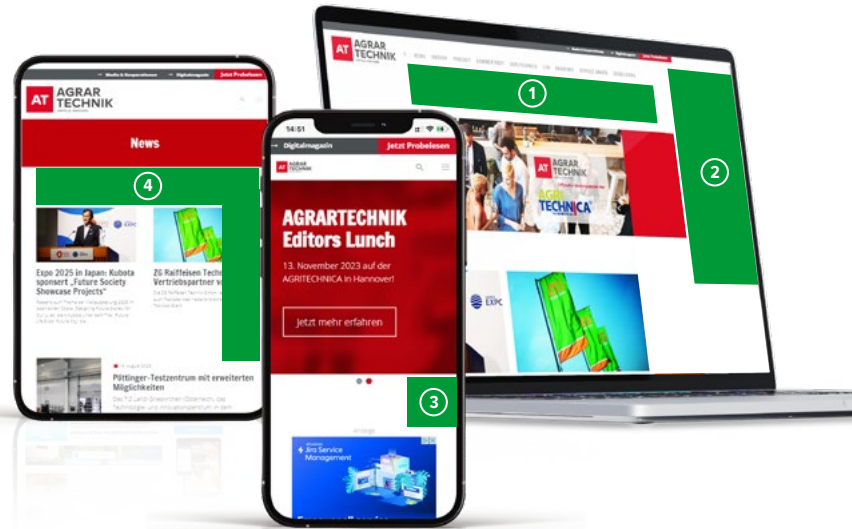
AT AGRAR TECHNIK

1

2

Media & Kooperationen Digitalmagazin Jetzt Probelesen

AT AGRAR TECHNIK

News

4

Expo 2025 in Japan: Kubota sponsert „Future Society Showcase Projects"

ZG Raiffeisen Techn Vertriebspartner vo

Pöttinger-Testzentrum mit erweiterten Möglichkeiten

14:51

Digitalmagazin Jetzt Probelesen

AT AGRAR TECHNIK

AGRARTECHNIK Editors Lunch

13. November 2023 auf der AGRITECHNICA in Hannover!

Jetzt mehr erfahren

3

Anzeige

Jira Service Management

AGRITECHNICA